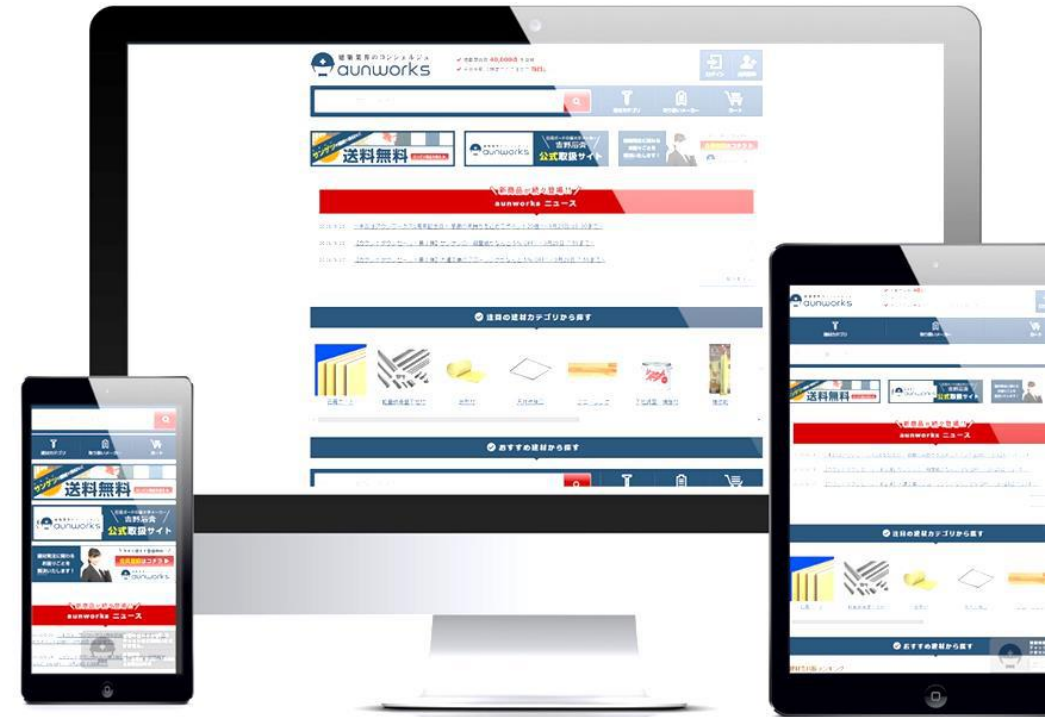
建築資材のコンシェルジュ
aunworks
取扱商品数 40,0000 点以上
ログイン
会員登録
資材カテゴリ
取引先メーカー
カート
送料無料
吉野石膏
公式取扱サイト
新商品が続々登場!!
aunworks ニュース
注目の建材カテゴリから探す
おすすめの建材から探す
aunworks
資材カテゴリ
取引先メーカー
カート
送料無料
aunworks
吉野石膏
公式取扱サイト
aunworks
新商品が続々登場!!
aunworks ニュース
aunworks
送料無料
吉野石膏
公式取扱サイト
新商品が続々登場!!
aunworks ニュース
注目の建材カテゴリから探す
おすすめの建材から探す